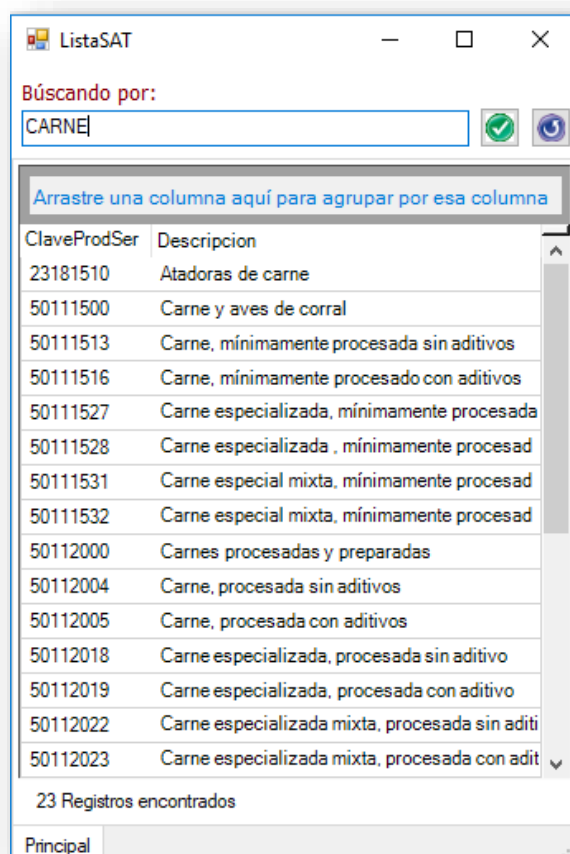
ListaSAT

Búscando por:

CARNE

Arrastre una columna aquí para agrupar por esa columna

| ClaveProdSer | Descripcion |
|---|---|
| 23181510 | Atadoras de carne |
| 50111500 | Carne y aves de corral |
| 50111513 | Carne, mínimamente procesada sin aditivos |
| 50111516 | Carne, mínimamente procesado con aditivos |
| 50111527 | Carne especializada, mínimamente procesada |
| 50111528 | Carne especializada , mínimamente procesad |
| 50111531 | Carne especial mixta, mínimamente procesad |
| 50111532 | Carne especial mixta, mínimamente procesad |
| 50112000 | Carnes procesadas y preparadas |
| 50112004 | Carne, procesada sin aditivos |
| 50112005 | Carne, procesada con aditivos |
| 50112018 | Carne especializada, procesada sin aditivo |
| 50112019 | Carne especializada, procesada con aditivo |
| 50112022 | Carne especializada mixta, procesada sin aditi |
| 50112023 | Carne especializada mixta, procesada con adit |

23 Registros encontrados

Principal